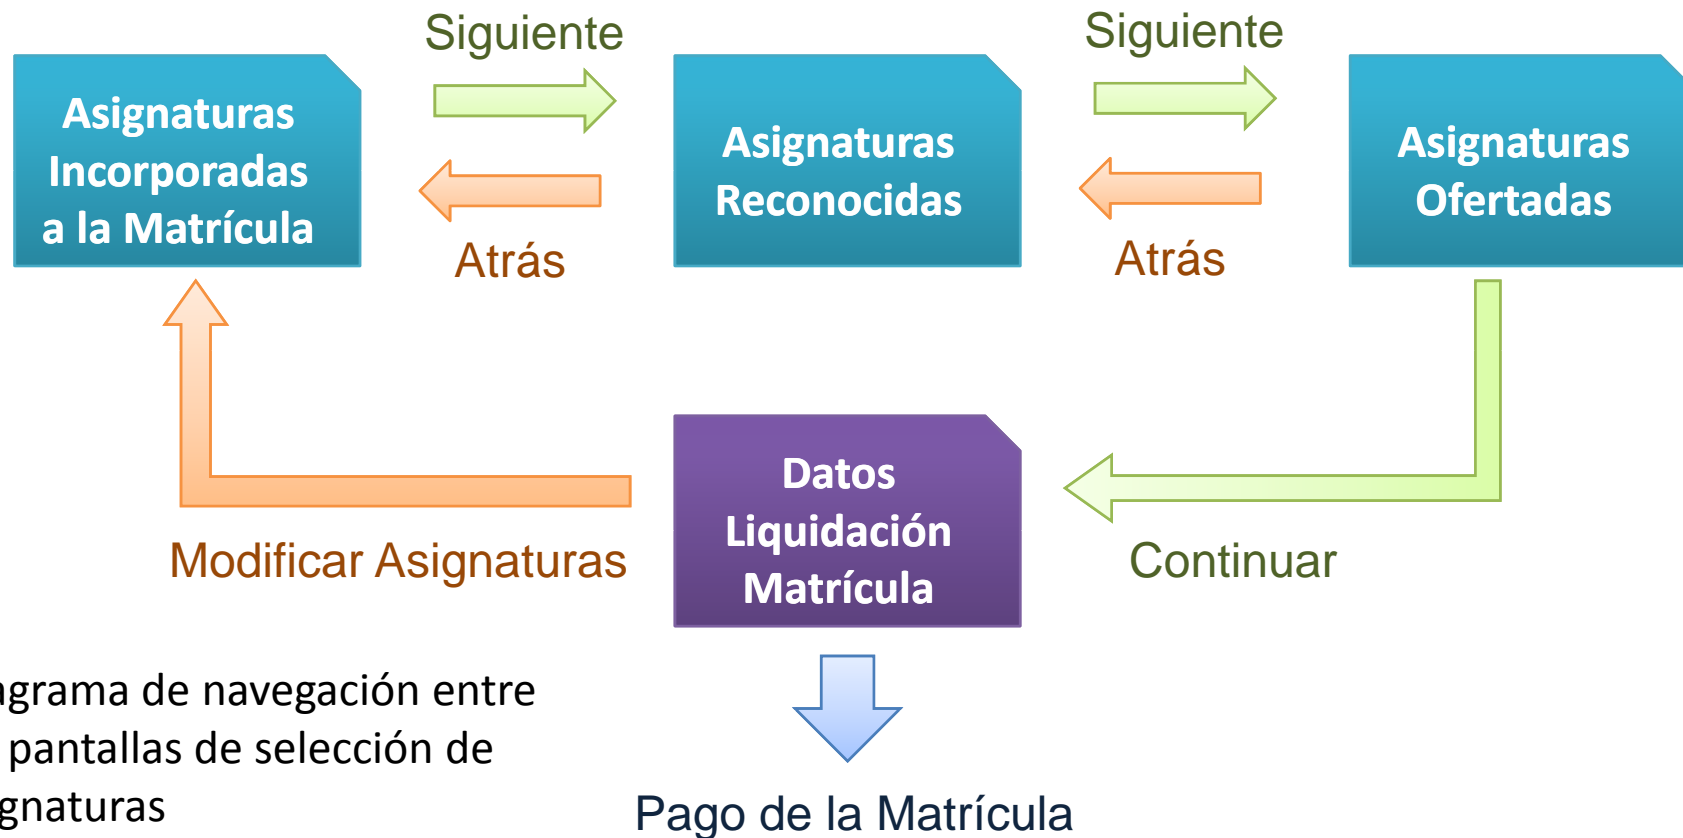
Asignaturas Incorporadas a la Matrícula

Siguiente

Atrás

Asignaturas Reconocidas

Siguiente

Atrás

Asignaturas Ofertadas

Modificar Asignaturas

Datos Liquidación Matrícula

Continuar

grama de navegación entre pantallas de selección de gnaturas

Pago de la Matrícula